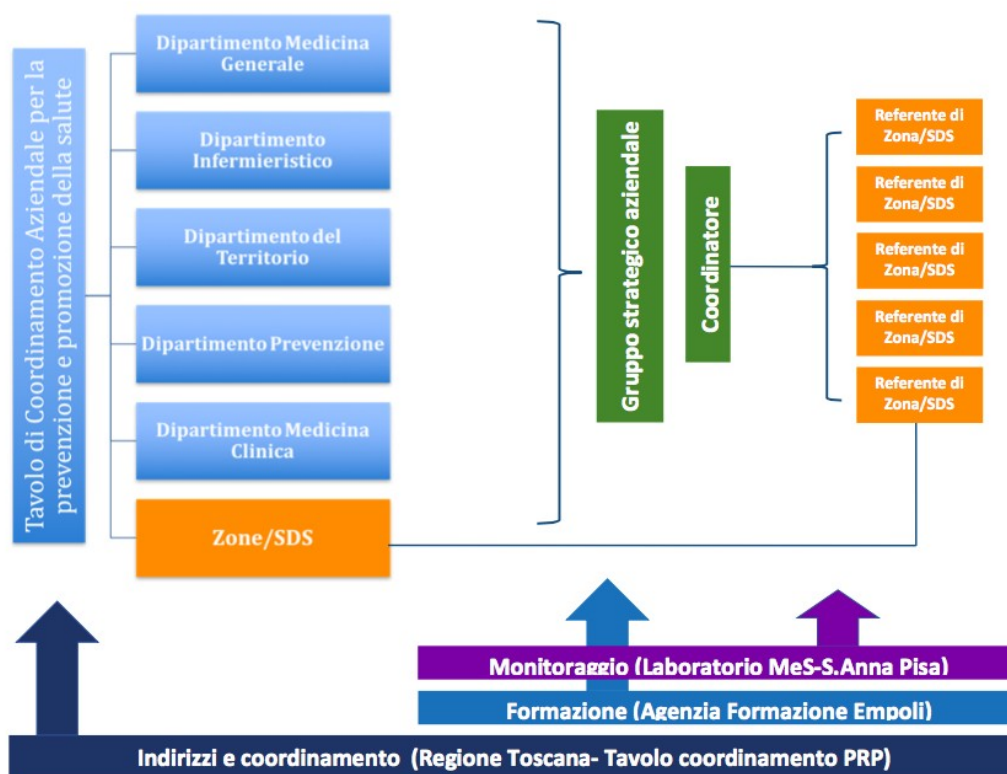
Tavolo di Coordinamento Aziendale per la prevenzione e promozione della salute

Dipartimento Medicina Generale

Dipartimento Infermieristico

Dipartimento del Territorio

Dipartimento Prevenzione

Dipartimento Medicina Clinica

Zone/SDS

Gruppo strategico aziendale

Coordinatore

Referente di Zona/SDS

Referente di Zona/SDS

Referente di Zona/SDS

Referente di Zona/SDS

Referente di Zona/SDS

Monitoraggio (Laboratorio MeS-S.Anna Pisa)

Formazione (Agenzia Formazione Empoli)

Indirizzi e coordinamento (Regione Toscana- Tavolo coordinamento PRP)